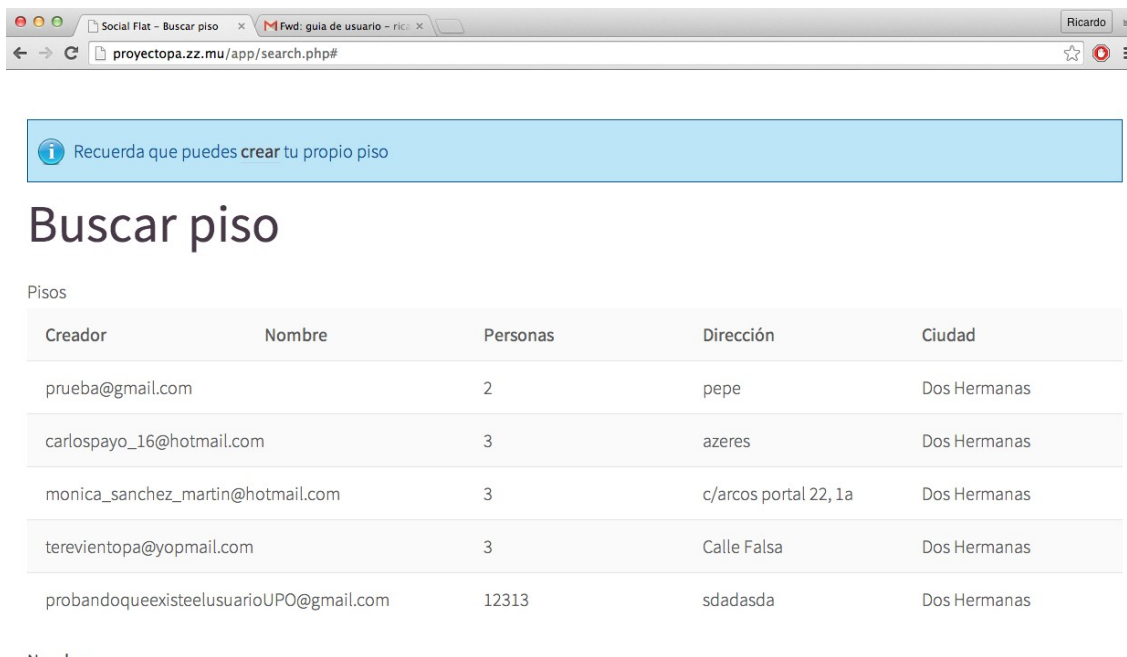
Social Flat - Buscar piso ×
Fwd: guia de usuario - rica ×
Ricardo
proyectopa.zz.mu/app/search.php#

Recuerda que puedes **crear** tu propio piso

Buscar piso

Pisos

| Creador | Nombre | Personas | Dirección | Ciudad |
|---|---|---|---|---|
| prueba@gmail.com | | 2 | pepe | Dos Hermanas |
| carlospayo_16@hotmail.com | | 3 | azeres | Dos Hermanas |
| monica_sanchez_martin@hotmail.com | | 3 | c/arcos portal 22, 1a | Dos Hermanas |
| terevientopa@yopmail.com | | 3 | Calle Falsa | Dos Hermanas |
| probandoqueexisteelusuarioUPO@gmail.com | | 12313 | sdadasda | Dos Hermanas |

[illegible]